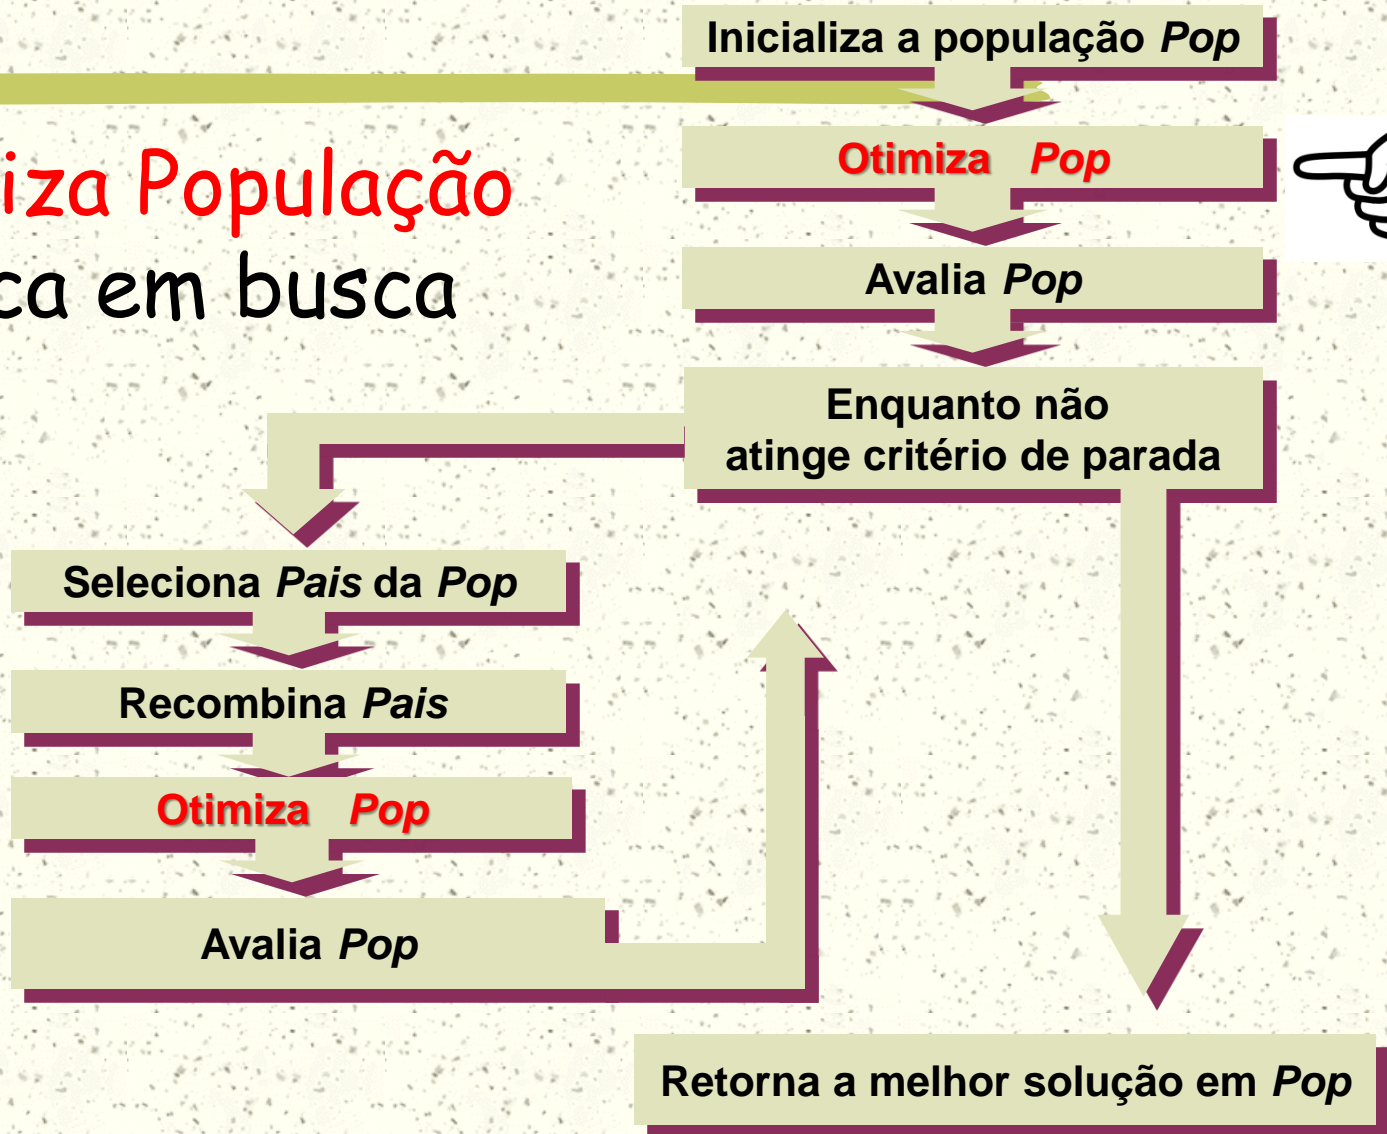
iza População
ca em busca

Inicializa a população *Pop*

Otimiza *Pop*

Avalia *Pop*

Enquanto não atinge critério de parada

Seleciona *Pais* da *Pop*

Recombina *Pais*

Otimiza *Pop*

Avalia *Pop*

Retorna a melhor solução em *Pop*